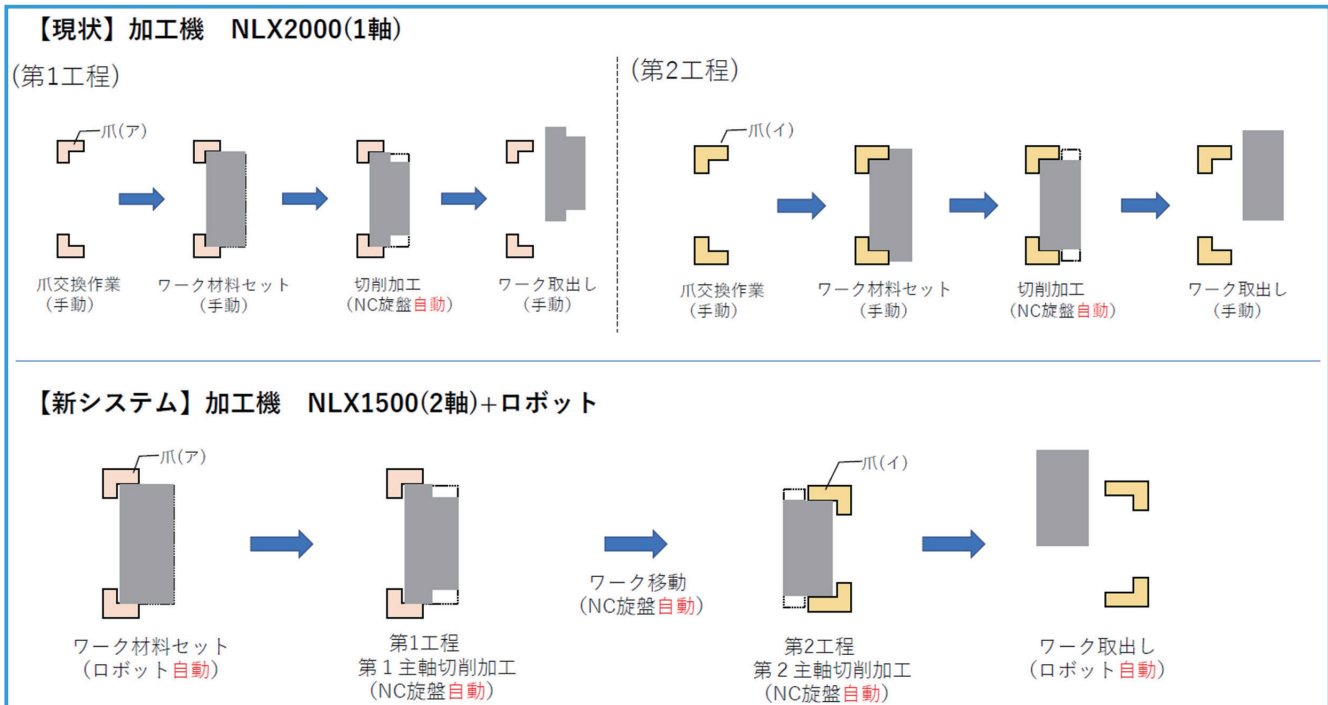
【現状】加工機　NLX2000(1軸)

(第1工程)

爪(ア)

爪交換作業
(手動)

ワーク材料セット
(手動)

切削加工
(NC旋盤自動)

ワーク取出し
(手動)

(第2工程)

爪(イ)

爪交換作業
(手動)

ワーク材料セット
(手動)

切削加工
(NC旋盤自動)

ワーク取出し
(手動)

【新システム】加工機　NLX1500(2軸)+ロボット

爪(ア)

ワーク材料セット
(ロボット自動)

第1工程
第１主軸切削加工
(NC旋盤自動)

ワーク移動
(NC旋盤自動)

爪(イ)

第2工程
第２主軸切削加工
(NC旋盤自動)

ワーク取出し
(ロボット自動)